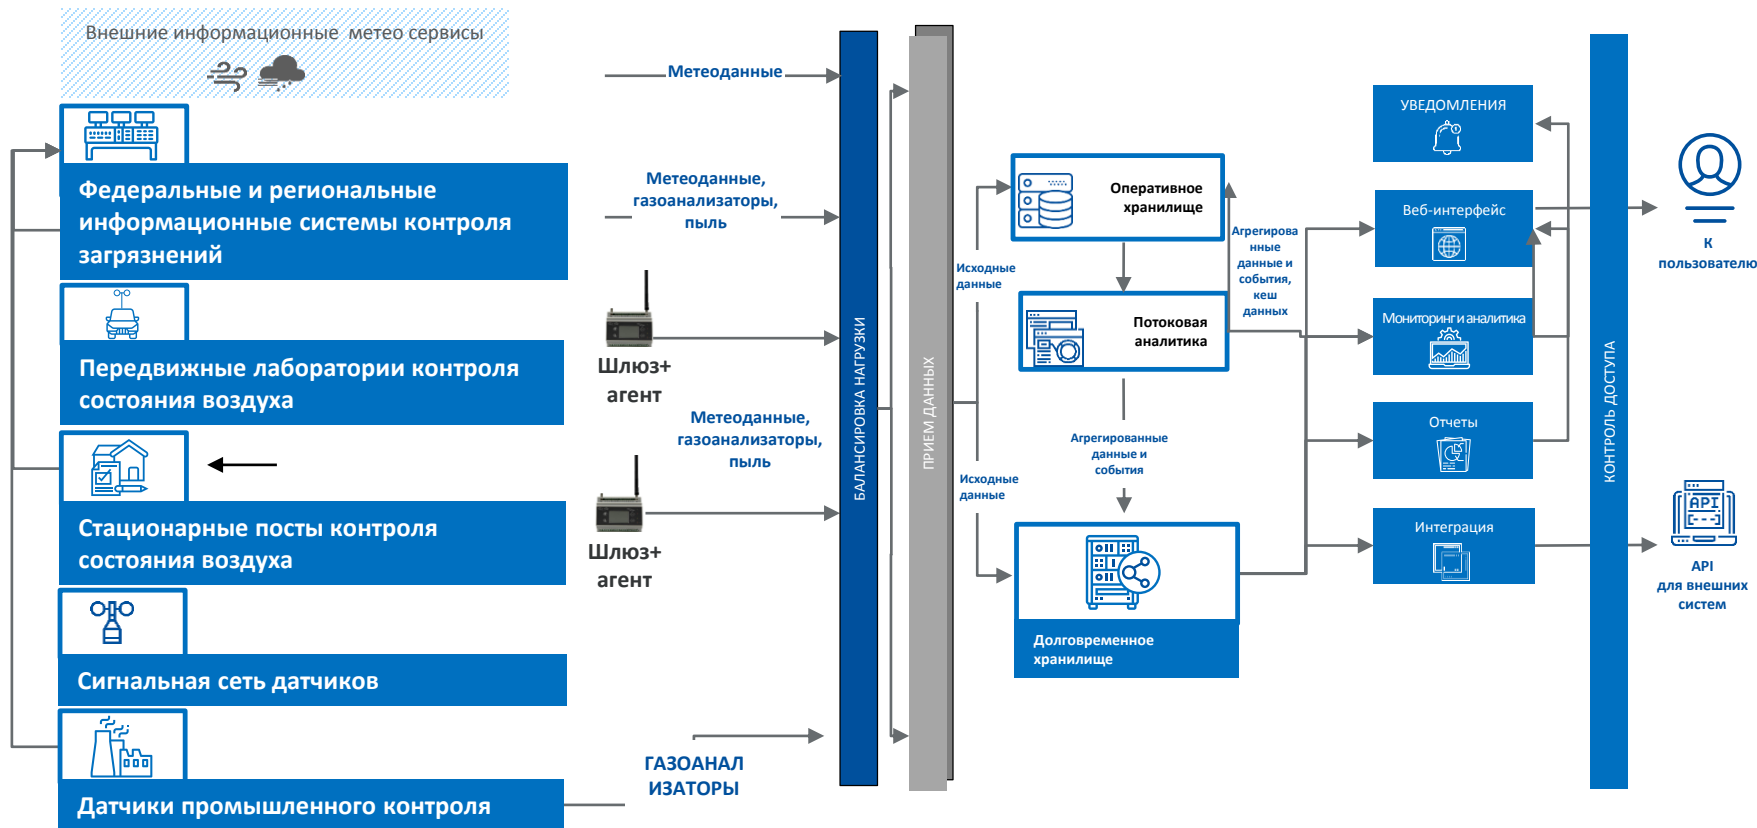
Внешние информационные метео сервисы

Федеральные и региональные информационные системы контроля загрязнений

Передвижные лаборатории контроля состояния воздуха

Стационарные посты контроля состояния воздуха

Сигнальная сеть датчиков

Датчики промышленного контроля

Метеоданные

Метеоданные, газоанализаторы, пыль

Шлюз+ агент

Метеоданные, газоанализаторы, пыль

Шлюз+ агент

ГАЗОАНАЛ ИЗАТОРЫ

БАЛАНСИРОВКА НАГРУЗКИ

ПРИЕМ ДАННЫХ

Исходные данные

Оперативное хранилище

Потоковая аналитика

Агрегированные данные и события, кеш данных

Агрегированные данные и события

Исходные данные

Долговременное хранилище

УВЕДОМЛЕНИЯ

Веб-интерфейс

Мониторинг и аналитика

Отчеты

Интеграция

КОНТРОЛЬ ДОСТУПА

К пользователю

API

API для внешних систем